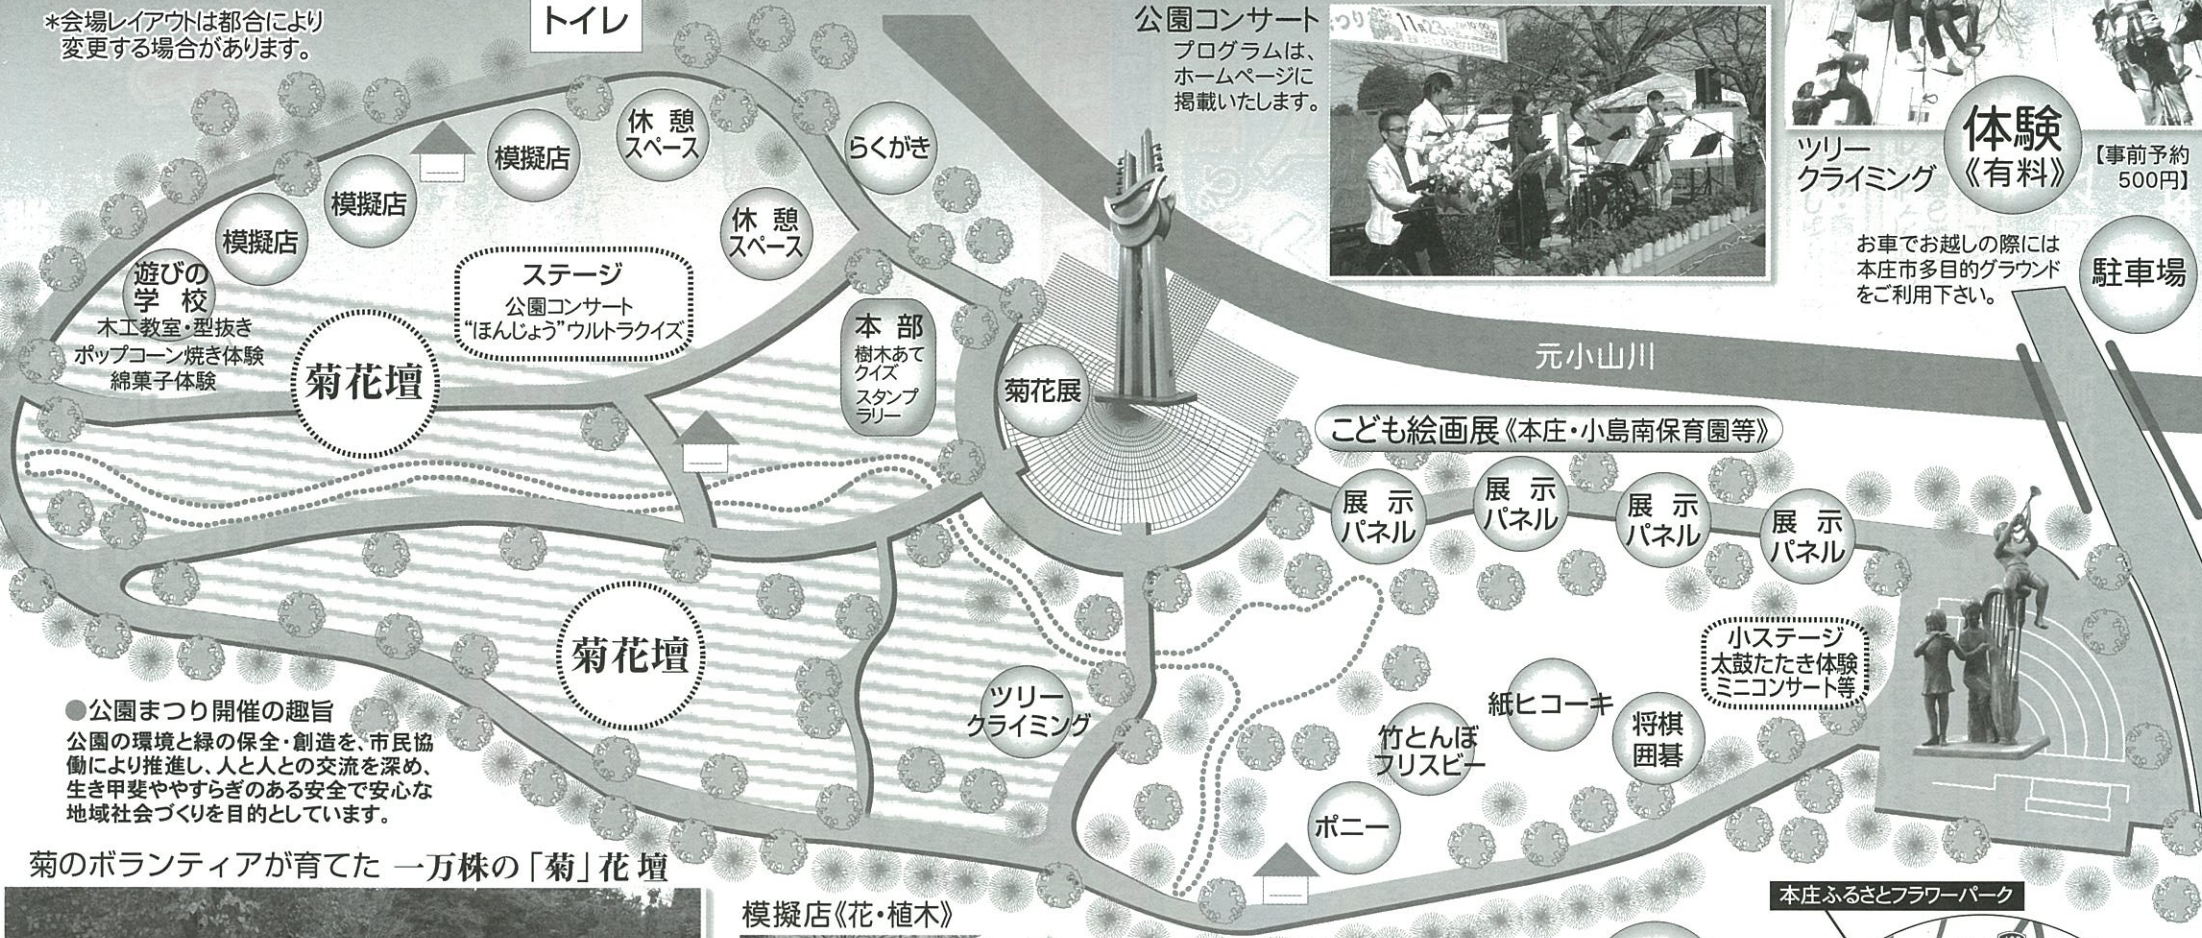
*会場レイアウトは都合により変更する場合があります。

トイレ

公園コンサート
プログラムは、ホームページに掲載いたします。

ツリークライミング
体験《有料》
【事前予約500円】

お車でお越しの際には本庄市多目的グラウンドをご利用下さい。

駐車場

模擬店
休憩スペース
らくがき
模擬店
模擬店
休憩スペース

遊びの学校
木工教室・型抜き
ポップコーン焼き体験
綿菓子体験

ステージ
公園コンサート
"ほんじょう"ウルトラクイズ

本部
樹木あてクイズ
スタンプラリー

元小山川

菊花壇
菊花展

こども絵画展《本庄・小島南保育園等》

展示パネル
展示パネル
展示パネル
展示パネル

菊花壇

小ステージ
太鼓たたき体験
ミニコンサート等

ツリークライミング
紙ヒコーキ
将棋囲碁
竹とんぼフリスビー
ポニー

●公園まつり開催の趣旨
公園の環境と緑の保全・創造を、市民協働により推進し、人と人との交流を深め、生き甲斐ややすらぎのある安全で安心な地域社会づくりを目的としています。

菊のボランティアが育てた 一万株の「菊」花壇

模擬店《花・植木》

本庄ふるさとフラワーパーク